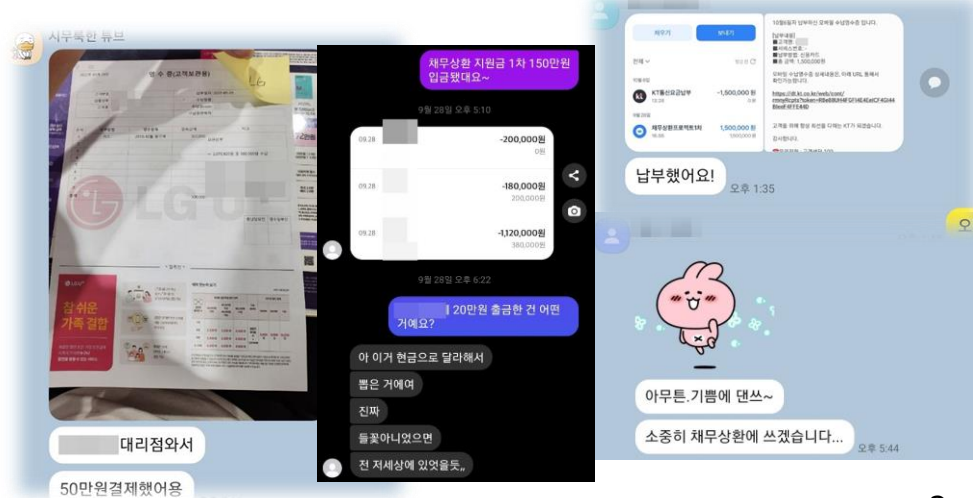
시무룩한 뷰브

영 수 증(고객보관용)

LG U+

잘 쉬운 가족 결합

대리점와서

50만원결제했어용

채무상환 지원금 1차 150만원 입금됐대요~

9월 28일 오후 5:10

| 09.28 | -200,000원 |
|---|---|
| | 0원 |
| 09.28 | -180,000원 |
| | 200,000원 |
| 09.28 | -1,120,000원 |
| | 380,000원 |

9월 28일 오후 6:22

l 20만원 출금한 건 어떤 거에요?

아 이거 현금으로 달라해서

뽑은 거에여

진짜

들꽃아니었으면

전 저세상에 있었을듯,,

받기

보내기

전체

KT통신요금납부

-1,500,000원

채무상환프로젝트1차

1,500,000원

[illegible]

https://dl.kt.co.kr/web/cont/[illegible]

납부했어요!

오후 1:35

아무튼.기쁨에 댄쓰~

소중히 채무상환에 쓰겠습니다...

오후 5:44

오